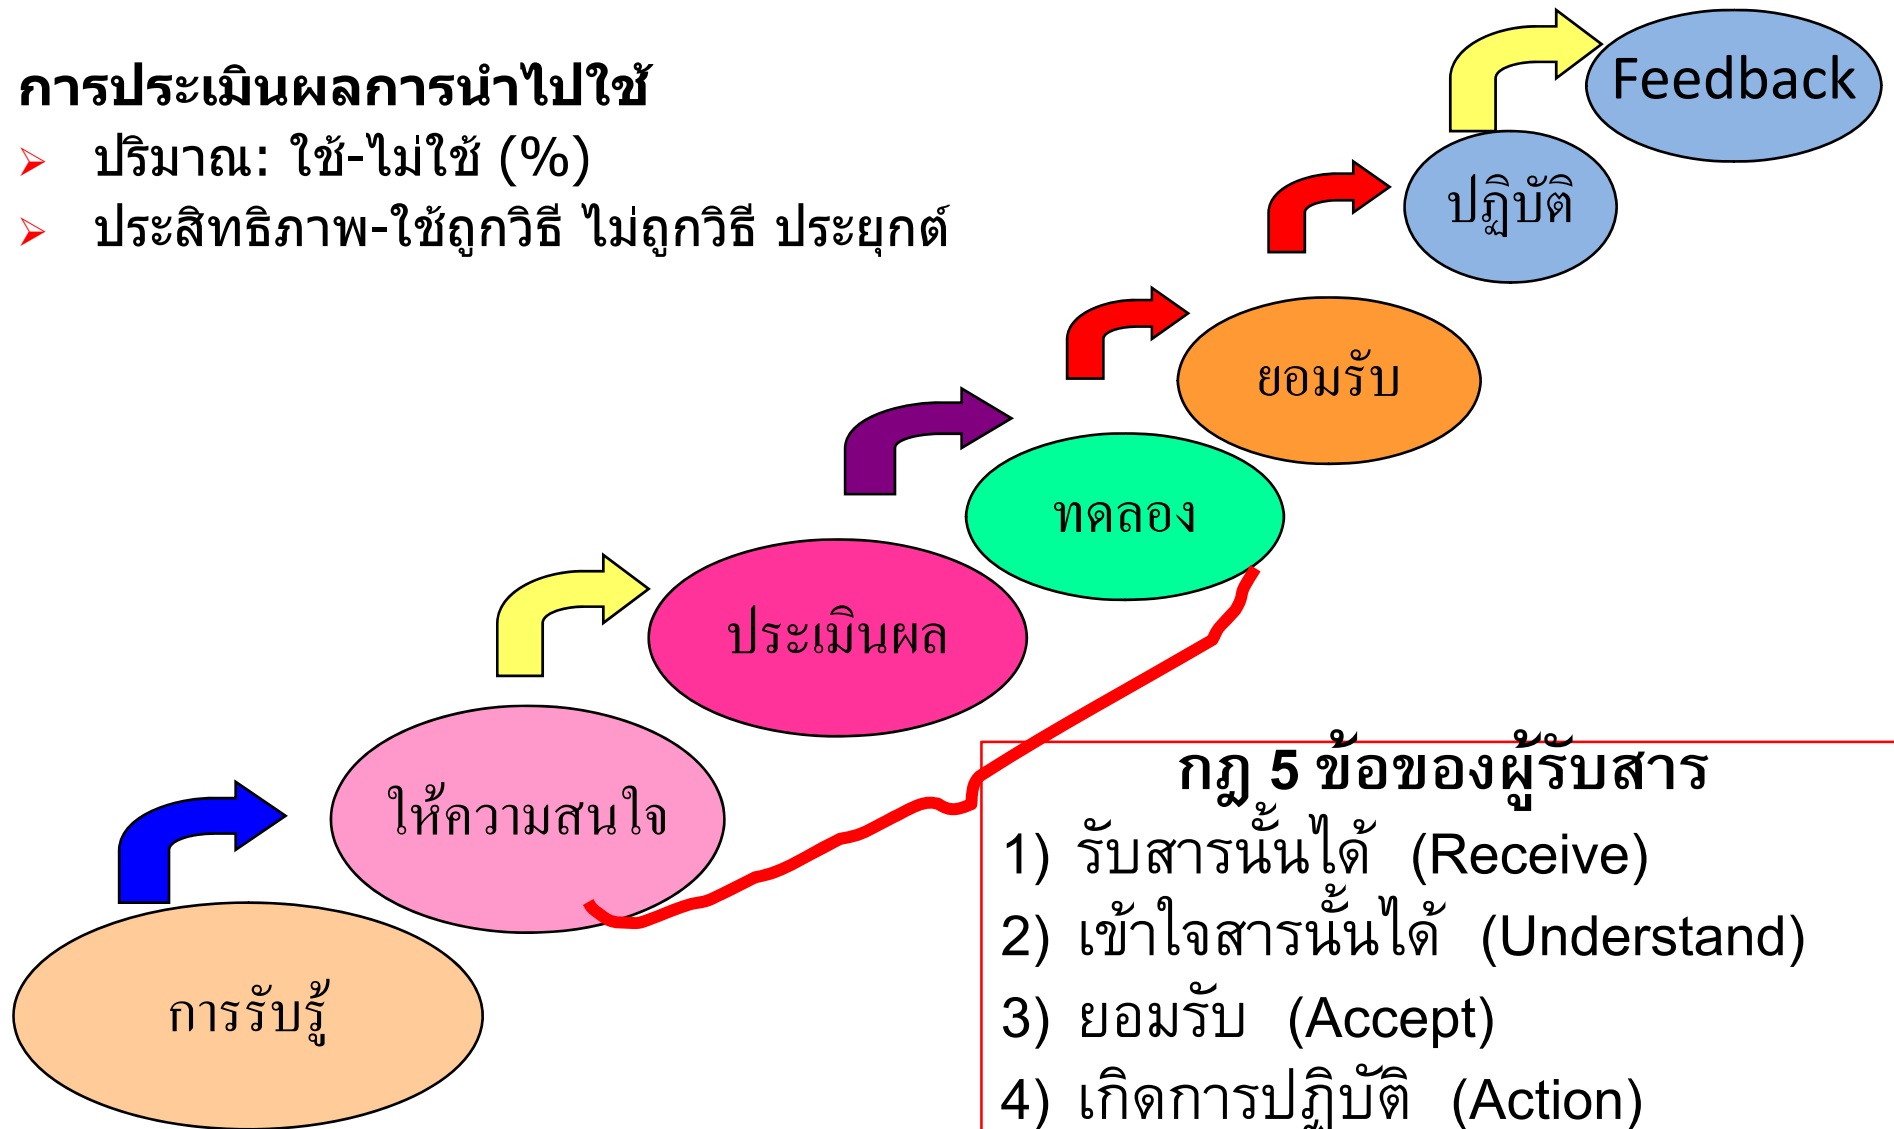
การประเมินผลการนำไปใช้
➢ ปริมาณ: ใช้-ไม่ใช้ (%)
➢ ประสิทธิภาพ-ใช้ถูกวิธี ไม่ถูกวิธี ประยุกต์

Feedback

ปฏิบัติ

ยอมรับ

ทดลอง

ประเมินผล

ให้ความสนใจ

การรับรู้

กฎ 5 ข้อของผู้รับสาร
1) รับสารนั้นได้ (Receive)
2) เข้าใจสารนั้นได้ (Understand)
3) ยอมรับ (Accept)
4) เกิดการปฏิบัติ (Action)